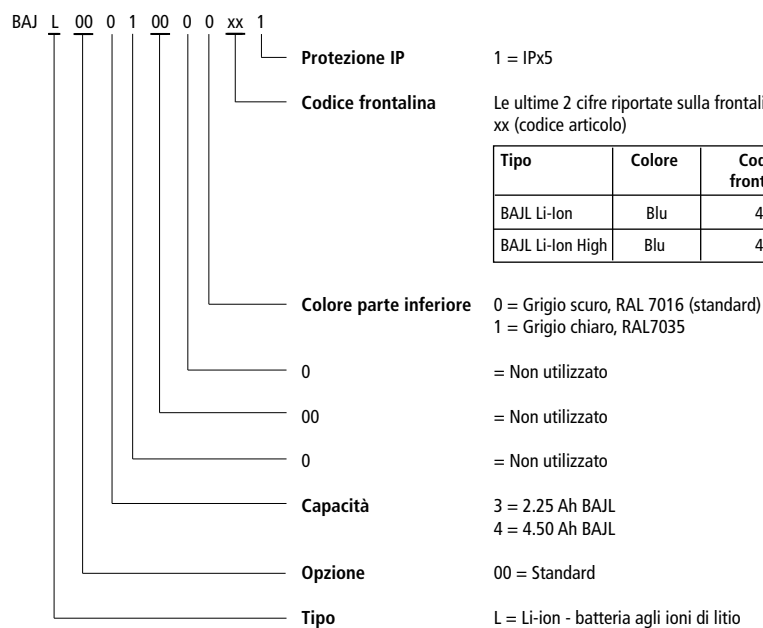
BAJ L 00 0 1 00 0 0 xx 1

**Protezione IP** 1 = IPx5

**Codice frontalina** Le ultime 2 cifre riportate sulla frontali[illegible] xx (codice articolo)

| Tipo | Colore | Cod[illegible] front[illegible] |
|---|---|---|
| BAJL Li-Ion | Blu | 4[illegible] |
| BAJL Li-Ion High | Blu | 4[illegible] |

**Colore parte inferiore** 0 = Grigio scuro, RAL 7016 (standard)
1 = Grigio chiaro, RAL7035

0 = Non utilizzato

00 = Non utilizzato

0 = Non utilizzato

**Capacità** 3 = 2.25 Ah BAJL
4 = 4.50 Ah BAJL

**Opzione** 00 = Standard

**Tipo** L = Li-ion - batteria agli ioni di litio